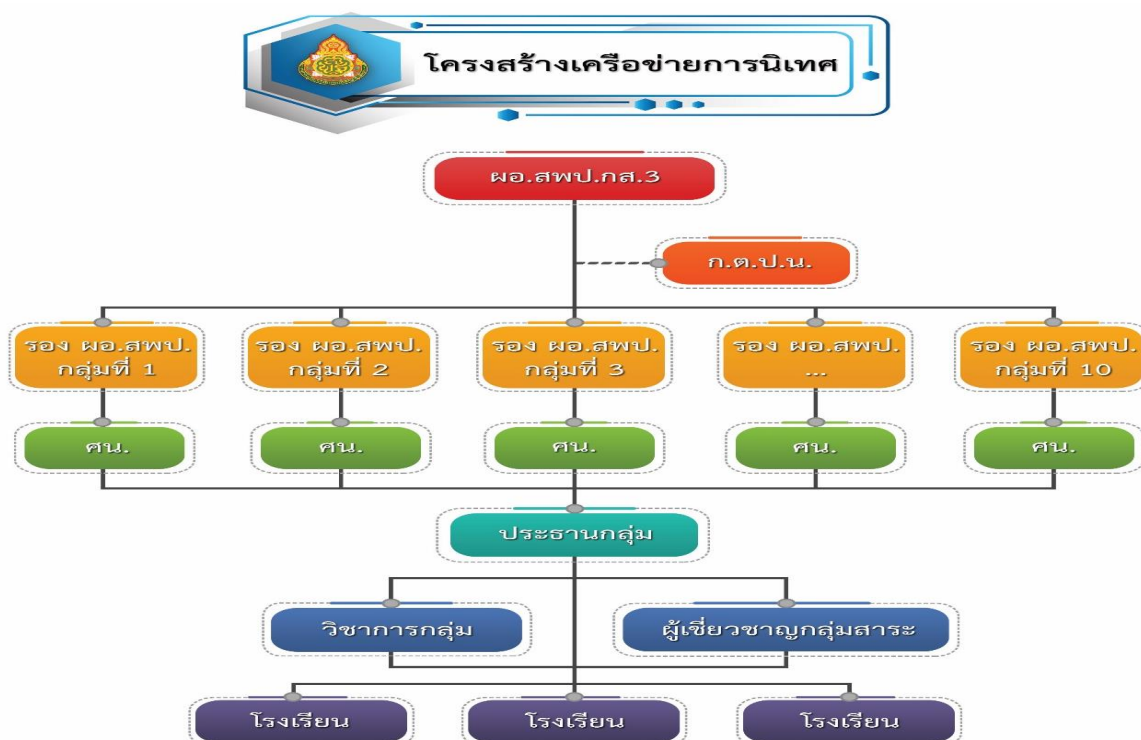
โครงสร้างเครือข่ายการนิเทศ

ผอ.สพป.กส.3

ก.ต.ป.น.

รอง ผอ.สพป. กลุ่มที่ 1

รอง ผอ.สพป. กลุ่มที่ 2

รอง ผอ.สพป. กลุ่มที่ 3

รอง ผอ.สพป. ...

รอง ผอ.สพป. กลุ่มที่ 10

ศน.

ศน.

ศน.

ศน.

ศน.

ประธานกลุ่ม

วิชาการกลุ่ม

ผู้เชี่ยวชาญกลุ่มสาระ

โรงเรียน

โรงเรียน

โรงเรียน